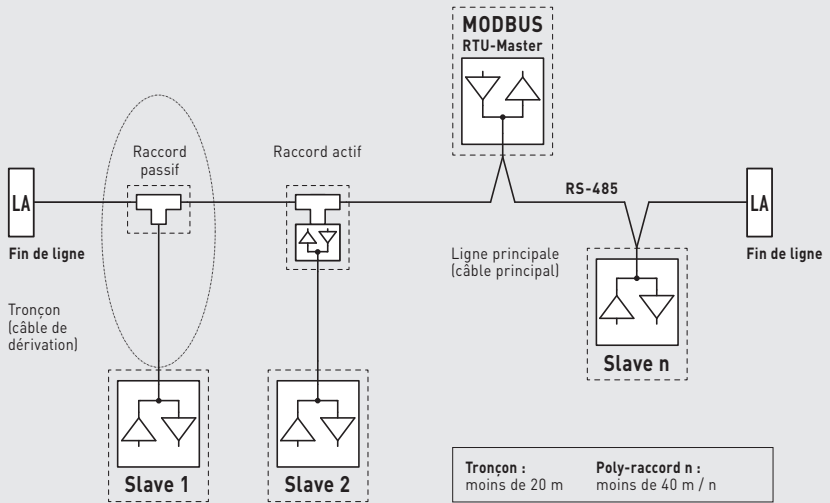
MODBUS
RTU-Master

Raccord passif

Raccord actif

LA

Fin de ligne

RS-485

LA

Fin de ligne

Ligne principale (câble principal)

Tronçon (câble de dérivation)

Slave n

Slave 1

Slave 2

Tronçon :
moins de 20 m

Poly-raccord n :
moins de 40 m / n